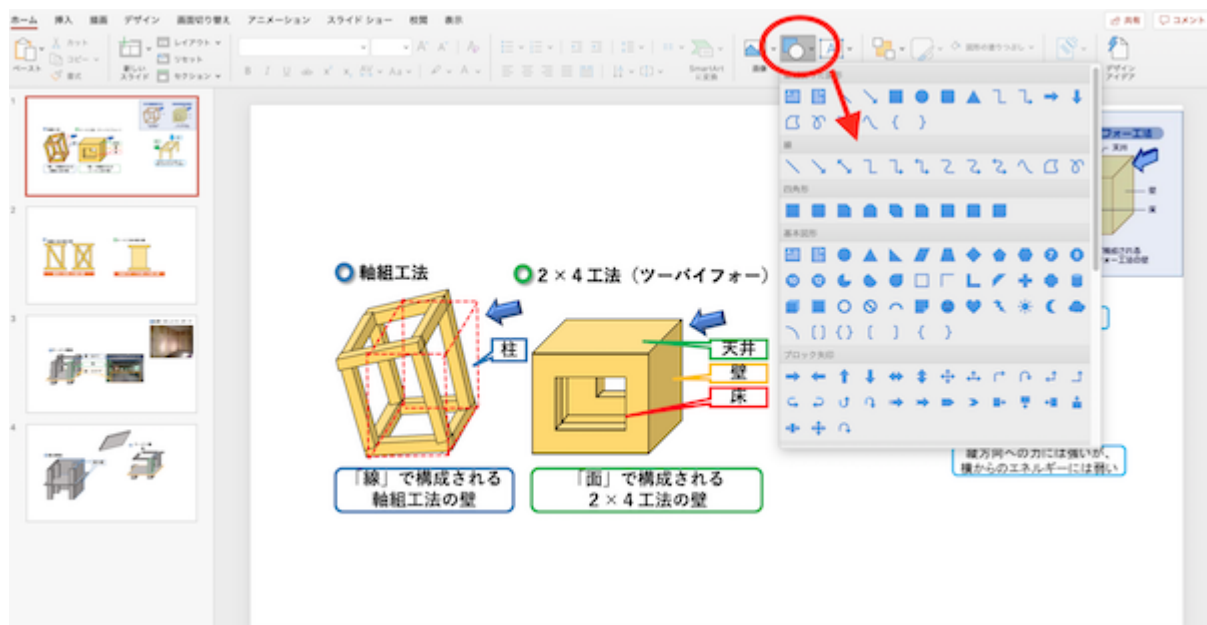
ホーム 挿入 描画 デザイン 画面切り替え アニメーション スライド ショー 校閲 表示

共有 コメント

ペースト カット コピー 書式 新しいスライド レイアウト リセット セクション

SmartArt に変換

画像

デザイン アイデア

線

四角形

基本図形

ブロック矢印

軸組工法

2×4工法（ツーバイフォー）

柱

天井

壁

床

「線」で構成される 軸組工法の壁

「面」で構成される 2×4工法の壁

フォー工法

天井

壁

床

構成される ォー工法の壁

縦方向への力には強いが、 横からのエネルギーには弱い